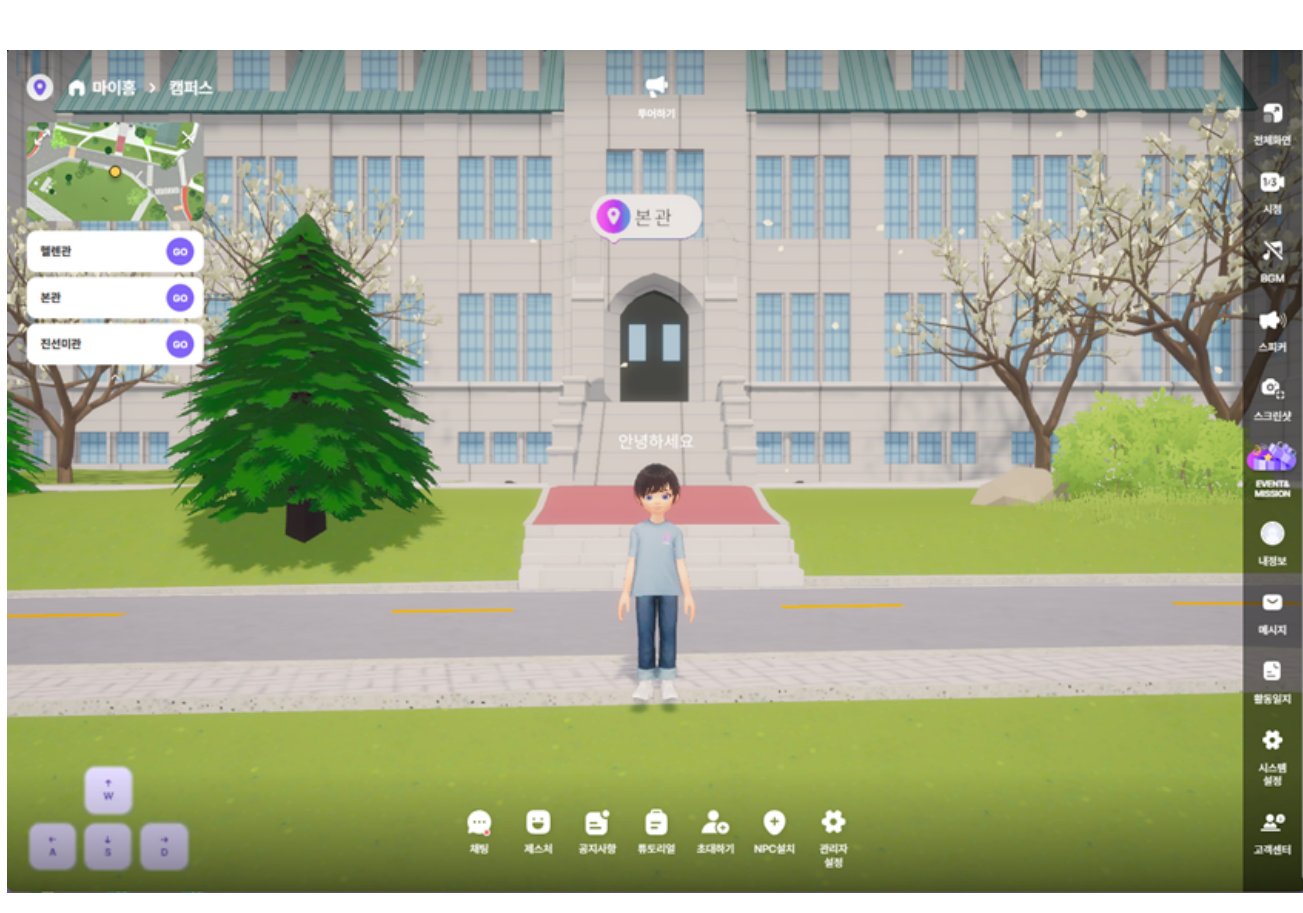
마이홈 > 캠퍼스

투어하기

본관

헬렌관 GO
본관 GO
진선미관 GO

안녕하세요

전체화면
1/3 시점
BGM
스피커
스크린샷
EVENT& MISSION
내정보
메시지
활동일지
시스템 설정
고객센터

W
A S D

채팅
제스처
공지사항
튜토리얼
초대하기
NPC설치
관리자 설정